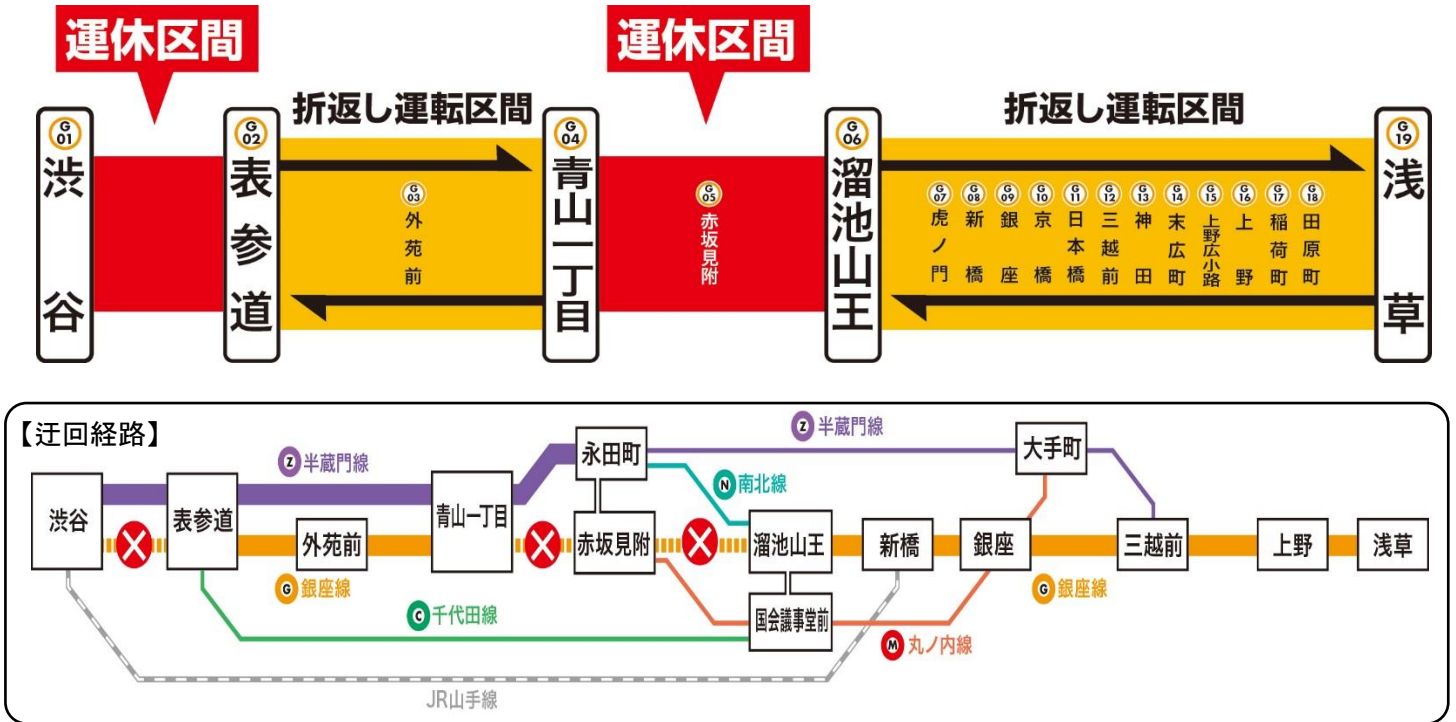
運休区間

運休区間

折返し運転区間

折返し運転区間

G 01 渋谷

G 02 表参道

G 03 外苑前

G 04 青山一丁目

G 05 赤坂見附

G 06 溜池山王

G 07 虎ノ門

G 08 新橋

G 09 銀座

G 10 京橋

G 11 日本橋

G 12 三越前

G 13 神田

G 14 末広町

G 15 上野広小路

G 16 上野

G 17 稲荷町

G 18 田原町

G 19 浅草

【迂回経路】

Z 半蔵門線

Z 半蔵門線

渋谷

表参道

外苑前

青山一丁目

永田町

N 南北線

赤坂見附

溜池山王

新橋

銀座

大手町

三越前

上野

浅草

G 銀座線

G 銀座線

C 千代田線

国会議事堂前

M 丸ノ内線

JR山手線